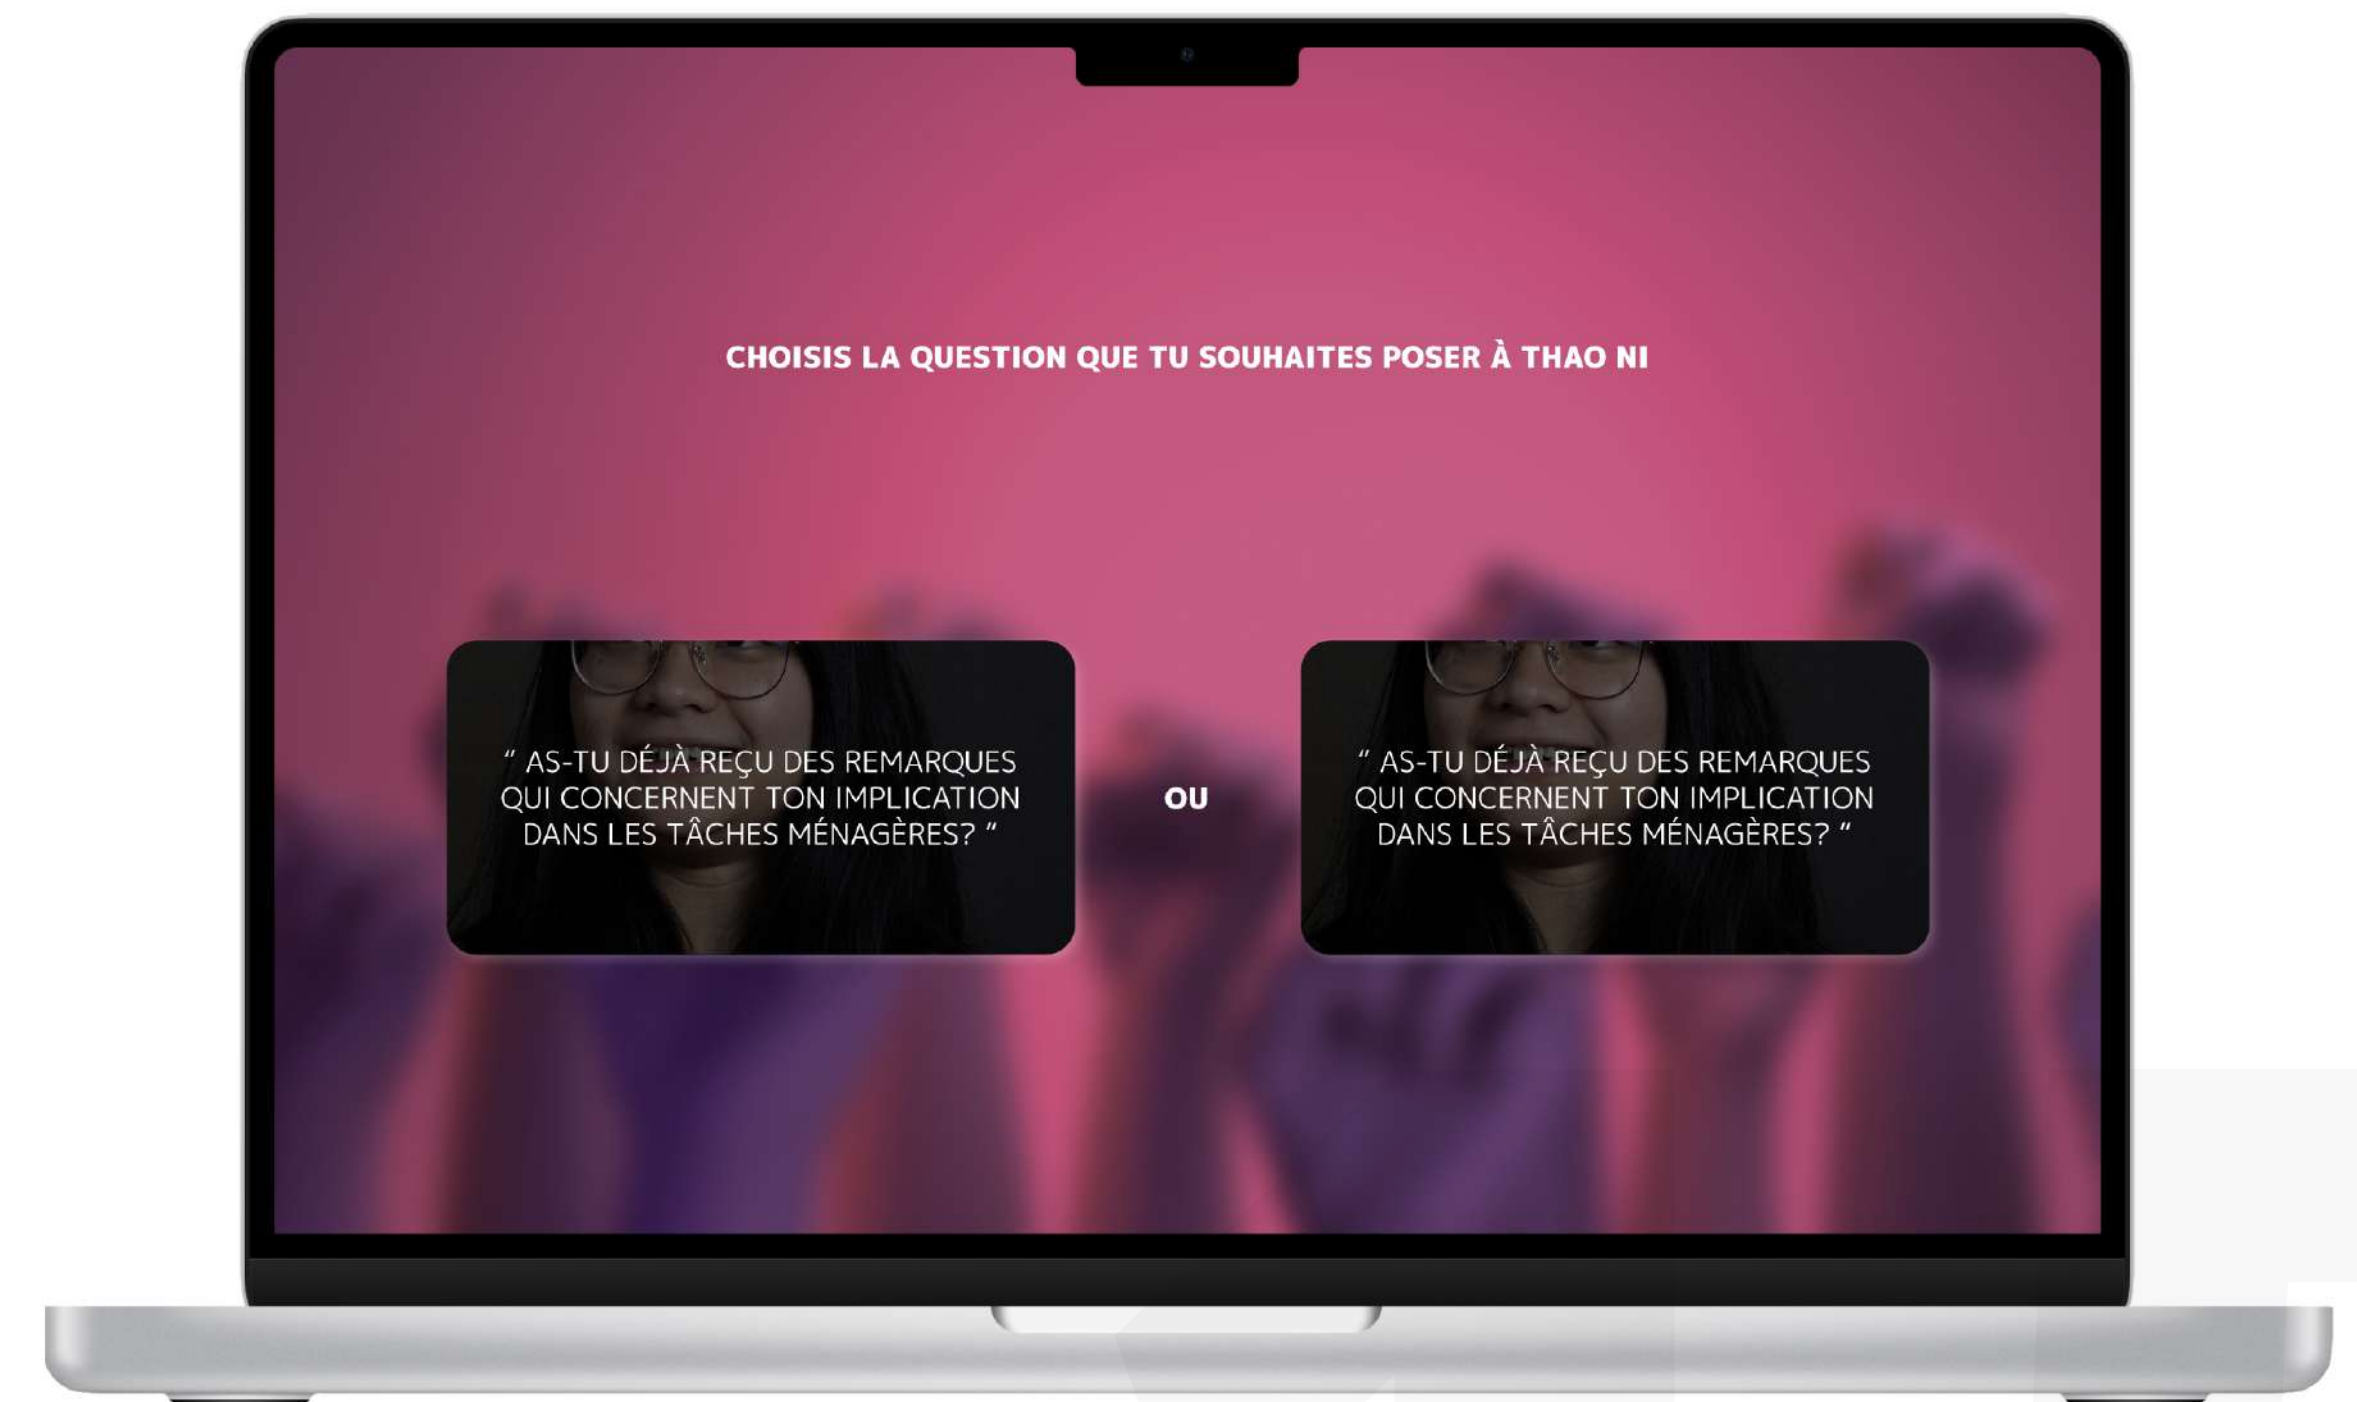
CHOISIS LA QUESTION QUE TU SOUHAITES POSER À THAO NI

“ AS-TU DÉJÀ REÇU DES REMARQUES QUI CONCERNENT TON IMPLICATION DANS LES TÂCHES MÉNAGÈRES? “

OU

“ AS-TU DÉJÀ REÇU DES REMARQUES QUI CONCERNENT TON IMPLICATION DANS LES TÂCHES MÉNAGÈRES? “